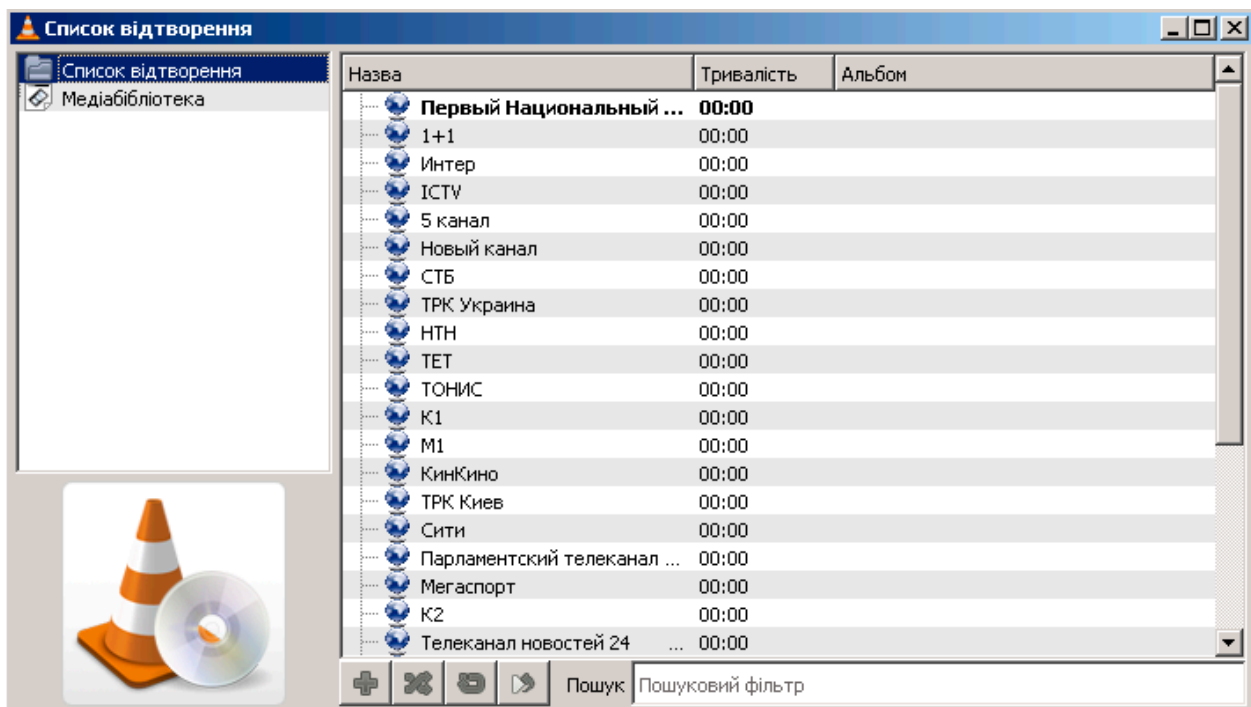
Список відтворення

Список відтворення
Медіабібліотека

| Назва | Тривалість | Альбом |
|---|---|---|
| **Первый Национальный ...** | **00:00** | |
| 1+1 | 00:00 | |
| Интер | 00:00 | |
| ICTV | 00:00 | |
| 5 канал | 00:00 | |
| Новый канал | 00:00 | |
| СТБ | 00:00 | |
| ТРК Украина | 00:00 | |
| НТН | 00:00 | |
| ТЕТ | 00:00 | |
| ТОНИС | 00:00 | |
| К1 | 00:00 | |
| М1 | 00:00 | |
| КинКино | 00:00 | |
| ТРК Киев | 00:00 | |
| Сити | 00:00 | |
| Парламентский телеканал ... | 00:00 | |
| Мегаспорт | 00:00 | |
| К2 | 00:00 | |
| Телеканал новостей 24 ... | 00:00 | |

Пошук Пошуковий фільтр